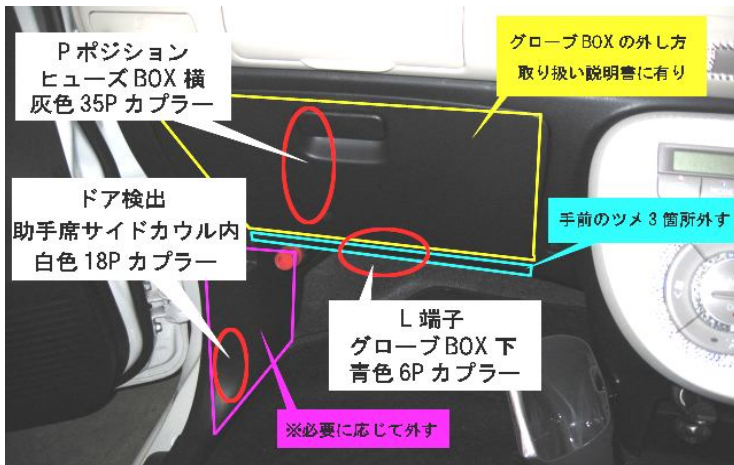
P ポジション
ヒューズ BOX 横
灰色 35P カプラー

グローブ BOX の外し方
取り扱い説明書に有り

ドア検出
助手席サイドカウル内
白色 18P カプラー

手前のツメ 3 箇所外す

L 端子
グローブ BOX 下
青色 6P カプラー

※必要に応じて外す